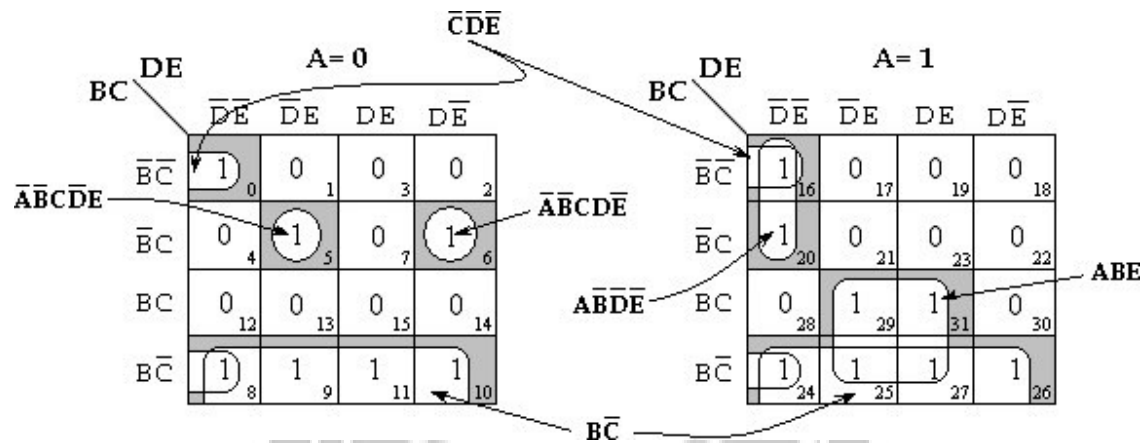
$\overline{C}\overline{D}\overline{E}$

A= 0

DE
BC

| | $\overline{D}\overline{E}$ | $\overline{D}E$ | DE | $D\overline{E}$ |
|---|---|---|---|---|
| $\overline{B}\overline{C}$ | 1 0 | 0 1 | 0 3 | 0 2 |
| $\overline{B}C$ | 0 4 | 1 5 | 0 7 | 1 6 |
| BC | 0 12 | 0 13 | 0 15 | 0 14 |
| $B\overline{C}$ | 1 8 | 1 9 | 1 11 | 1 10 |

$\overline{A}\overline{B}C\overline{D}E$

$\overline{A}\overline{B}CD\overline{E}$

A= 1

DE
BC

| | $\overline{D}\overline{E}$ | $\overline{D}E$ | DE | $D\overline{E}$ |
|---|---|---|---|---|
| $\overline{B}\overline{C}$ | 1 16 | 0 17 | 0 19 | 0 18 |
| $\overline{B}C$ | 1 20 | 0 21 | 0 23 | 0 22 |
| BC | 0 28 | 1 29 | 1 31 | 0 30 |
| $B\overline{C}$ | 1 24 | 1 25 | 1 27 | 1 26 |

$A\overline{B}\overline{D}\overline{E}$

ABE

$B\overline{C}$